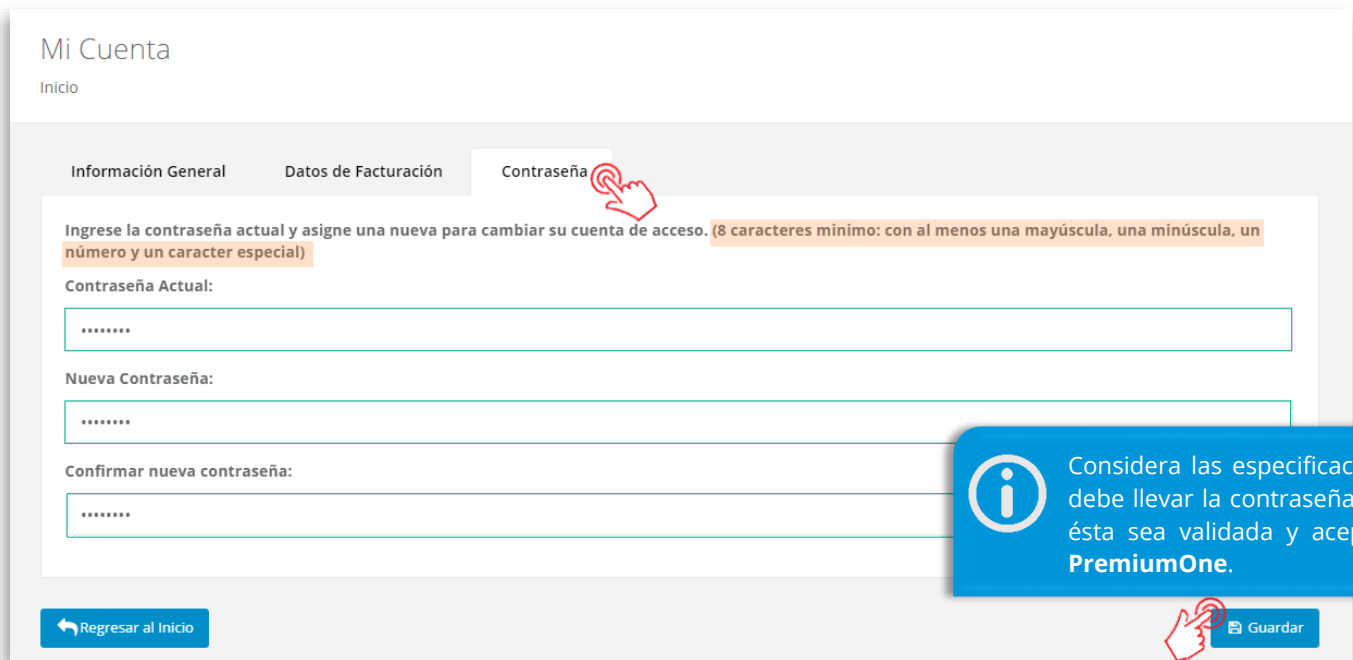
Mi Cuenta

Inicio

Información General

Datos de Facturación

Contraseña

Ingrese la contraseña actual y asigne una nueva para cambiar su cuenta de acceso. (8 caracteres minimo: con al menos una mayúscula, una minúscula, un número y un caracter especial)

Contraseña Actual:

••••••••

Nueva Contraseña:

••••••••

Confirmar nueva contraseña:

••••••••

Considera las especificac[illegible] debe llevar la contraseña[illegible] ésta sea validada y acep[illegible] **PremiumOne**.

Regresar al Inicio

Guardar